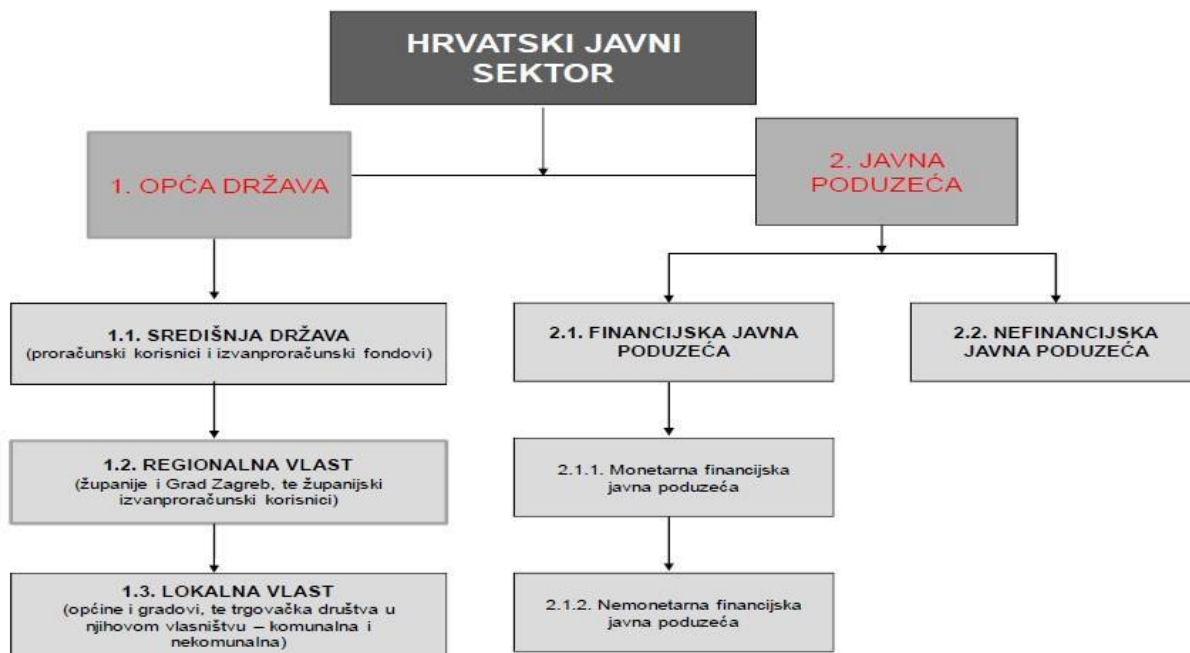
HRVATSKI JAVNI SEKTOR

1. OPĆA DRŽAVA

2. JAVNA PODUZEĆA

1.1. SREDIŠNJA DRŽAVA
(proračunski korisnici i izvanproračunski fondovi)

1.2. REGIONALNA VLAST
(županije i Grad Zagreb, te županijski izvanproračunski korisnici)

1.3. LOKALNA VLAST
(općine i gradovi, te trgovačka društva u njihovom vlasništvu – komunalna i nekomunalna)

2.1. FINANCIJSKA JAVNA PODUZEĆA

2.1.1. Monetarna financijska javna poduzeća

2.1.2. Nemonetarna financijska javna poduzeća

2.2. NEFINANCIJSKA JAVNA PODUZEĆA